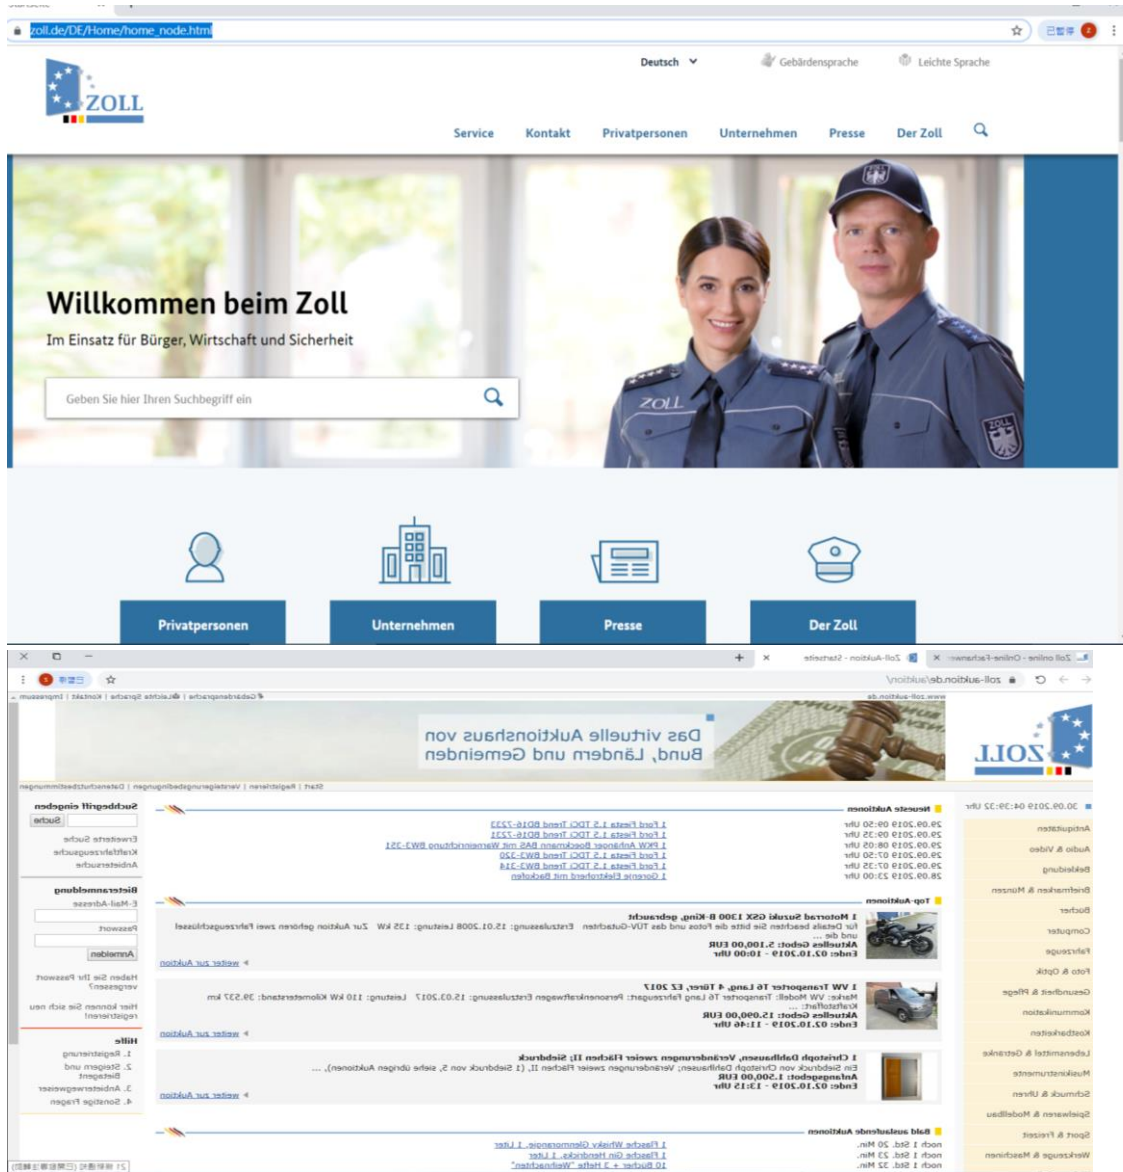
zoll.de/DE/Home/home_node.html

ZOLL

Deutsch

Gebärdensprache

Leichte Sprache

Service Kontakt Privatpersonen Unternehmen Presse Der Zoll

Willkommen beim Zoll

Im Einsatz für Bürger, Wirtschaft und Sicherheit

Geben Sie hier Ihren Suchbegriff ein

ZOLL

Privatpersonen

Unternehmen

Presse

Der Zoll

zoll-auktion.de/auktion/

Zoll online - Online-Fachanwen

Zoll-Auktion - Startseite

ZOLL

Das virtuelle Auktionshaus von Bund, Ländern und Gemeinden

Neueste Auktionen

29.09.2019 09:50 Uhr 1 Ford Fiesta 1.5 TDCi Trend BD16-7223
29.09.2019 09:35 Uhr 1 Ford Fiesta 1.5 TDCi Trend BD16-7221
29.09.2019 08:05 Uhr 1 PKW Anhänger Boeckmann BAS mit Warnen... BW3-251
29.09.2019 07:50 Uhr 1 Ford Fiesta 1.5 TDCi Trend BW3-320
29.09.2019 07:35 Uhr 1 Ford Fiesta 1.5 TDCi Trend BW3-314
28.09.2019 23:00 Uhr 1 Gorenje Elektroherd mit Backofen

Top-Auktionen

1 Motorrad Suzuki GSX 1300 B-King, gebraucht
Für Details beachten Sie bitte die Fotos und das TÜV-Gutachten. Erstzulassung: 15.01.2008 Leistung: 135 kW Zur Auktion gehören zwei Fahrzeugschlüssel und die ...
Aktuelles Gebot: 5.100,00 EUR
Ende: 02.10.2019 - 10:00 Uhr
weiter zur Auktion

1 VW Transporter T6 Lang, 4 Türer, 23 2017
Marke: VW Modell: Transporter T6 Lang Fahrzeugart: Personenkraftwagen Erstzulassung: 15.03.2017 Leistung: 110 kW Kilometerstand: 39.537 km Kraftstoff: ...
Aktuelles Gebot: 15.090,00 EUR
Ende: 02.10.2019 - 11:46 Uhr
weiter zur Auktion

1 Christoph Dahlhausen, Veränderungen zweier Flächen II; Siebdruck
Ein Siebdruck von Christoph Dahlhausen; Veränderungen zweier Flächen II, (1 Siebdruck von 5, siehe übrige Auktionen), ...
Anfangsgebot: 1.500,00 EUR
Ende: 02.10.2019 - 13:15 Uhr
weiter zur Auktion

Bald auslaufende Auktionen

noch 1 Std. 20 Min. 1 Flasche Whisky Glenmorangie, 1 Liter
noch 1 Std. 23 Min. 1 Flasche Gin Hendricks, 1 Liter
noch 1 Std. 32 Min. 10 Bücher + 3 Hefte "Weihnachten"

Start | Registrieren | Versteigerungsbedingungen | Datenschutzbestimmungen

Gebärdensprache | Leichte Sprache | Kontakt | Impressum

30.09.2019 04:39:32 Uhr

Antiquitäten
Audio & Video
Bekleidung
Briefmarken & Münzen
Bücher
Computer
Fahrzeuge
Foto & Optik
Gesundheit & Pflege
Kommunikation
Kostbarkeiten
Lebensmittel & Getränke
Musikinstrumente
Schmuck & Uhren
Spielwaren & Modellbau
Sport & Freizeit
Werkzeuge & Maschinen

Suchbegriff eingeben
Suche
Erweiterte Suche
Kraftfahrzeugsuche
Anbietersuche

Bieteranmeldung
E-Mail-Adresse
Passwort
Anmelden
Haben Sie Ihr Passwort vergessen?
Hier können Sie sich neu registrieren

Hilfe
1. Registrierung
2. Steigern und Bietagent
3. Anbieterwegweiser
4. Sonstige Fragen